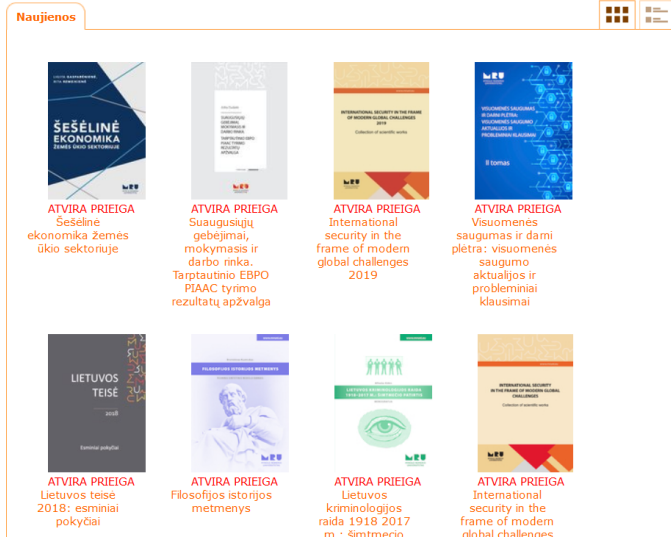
Naujienos

ŠEŠĖLINĖ EKONOMIKA ŽEMĖS ŪKIO SEKTORIUJE

ATVIRA PRIEIGA
Šešėlinė ekonomika žemės ūkio sektoriuje

ATVIRA PRIEIGA
Suaugusiųjų gebėjimai, mokymasis ir darbo rinka. Tarptautinio EBPO PIAAC tyrimo rezultatų apžvalga

INTERNATIONAL SECURITY IN THE FRAME OF MODERN GLOBAL CHALLENGES 2019
Collection of scientific works

ATVIRA PRIEIGA
International security in the frame of modern global challenges 2019

VISUOMENĖS SAUGUMAS IR DARNI PLĖTRA: VISUOMENĖS SAUGUMO AKTUALIJOS IR PROBLEMINIAI KLAUSIMAI
II tomas

ATVIRA PRIEIGA
Visuomenės saugumas ir darni plėtra: visuomenės saugumo aktualijos ir probleminiai klausimai

LIETUVOS TEISĖ 2018
Esminiai pokyčiai

ATVIRA PRIEIGA
Lietuvos teisė 2018: esminiai pokyčiai

FILOSOFIJOS ISTORIJOS METMENYS

ATVIRA PRIEIGA
Filosofijos istorijos metmenys

ATVIRA PRIEIGA
Lietuvos kriminologijos raida 1918 2017 m.: šimtmečio

INTERNATIONAL SECURITY IN THE FRAME OF MODERN GLOBAL CHALLENGES
Collection of scientific works

ATVIRA PRIEIGA
International security in the frame of modern global challenges